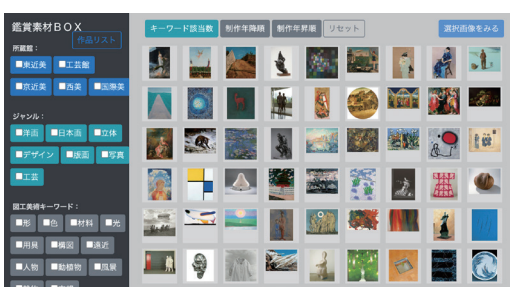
鑑賞素材BOX

作品リスト

所蔵館：

■東近美 ■工芸館

■京近美 ■西美 ■国際美

ジャンル：

■洋画 ■日本画 ■立体

■デザイン ■版画 ■写真

■工芸

図工美術キーワード：

■形 ■色 ■材料 ■光

■用具 ■構図 ■遠近

■人物 ■動植物 ■風景

キーワード該当数 制作年降順 制作年昇順 リセット 選択画像をみる